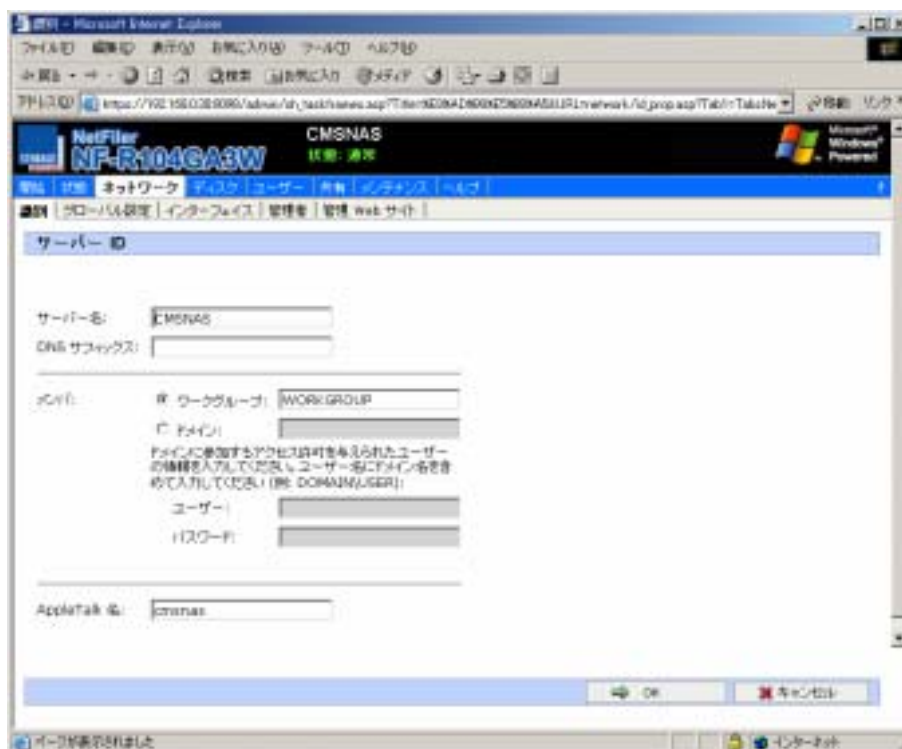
識別 - Microsoft Internet Explorer

ファイル(F) 編集(E) 表示(V) お気に入り(A) ツール(T) ヘルプ(H)

戻る → 検索 お気に入り メディア

アドレス(D) https://192.168.0.3:8098/admin/sh_taskframes.asp?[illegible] 移動 リンク

NetFiler
NF-R104GA3W

CMSNAS
状態: 通常

Microsoft Windows Powered

ようこそ | 状態 | ネットワーク | ディスク | ユーザー | 共有 | メンテナンス | ヘルプ

識別 | グローバル設定 | インターフェイス | 管理者 | 管理 Web サイト

サーバー ID

サーバー名: CMSNAS

DNS サフィックス:

メンバ: ワークグループ: WORKGROUP

ドメイン:

ドメインに参加するアクセス許可を与えられたユーザーの情報を入力してください。ユーザー名にドメイン名を含めて入力してください (例: DOMAIN\USER):

ユーザー:

パスワード:

AppleTalk 名: cmsnas

OK

キャンセル

ページが表示されました

インターネット